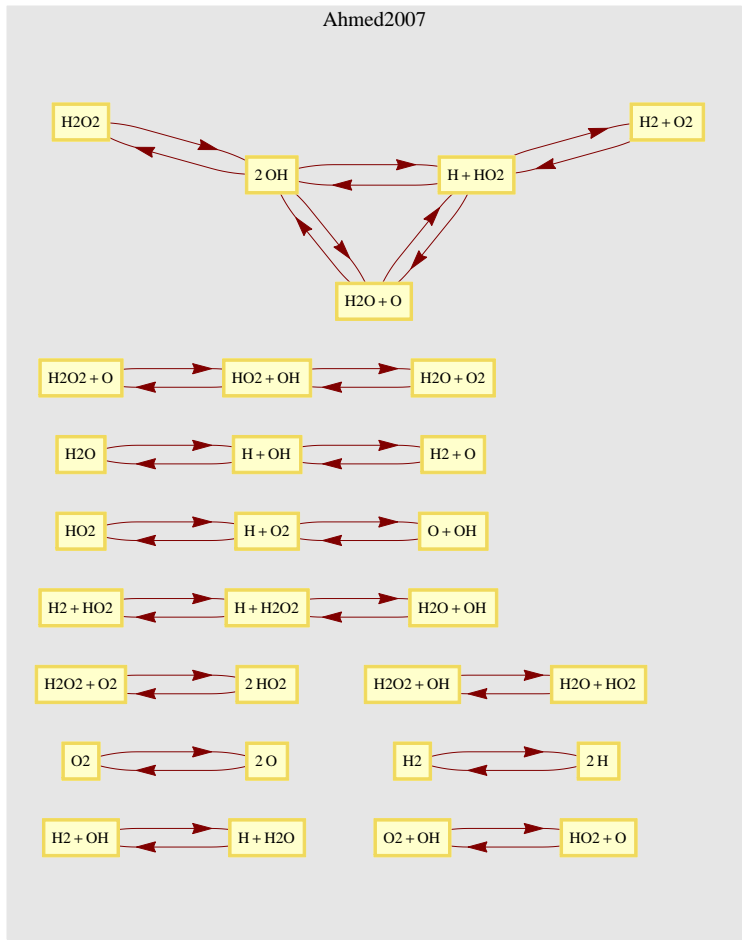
Ahmed2007

H2O2

2 OH

H + HO2

H2 + O2

H2O + O

H2O2 + O

HO2 + OH

H2O + O2

H2O

H + OH

H2 + O

HO2

H + O2

O + OH

H2 + HO2

H + H2O2

H2O + OH

H2O2 + O2

2 HO2

H2O2 + OH

H2O + HO2

O2

2 O

H2

2 H

H2 + OH

H + H2O

O2 + OH

HO2 + O